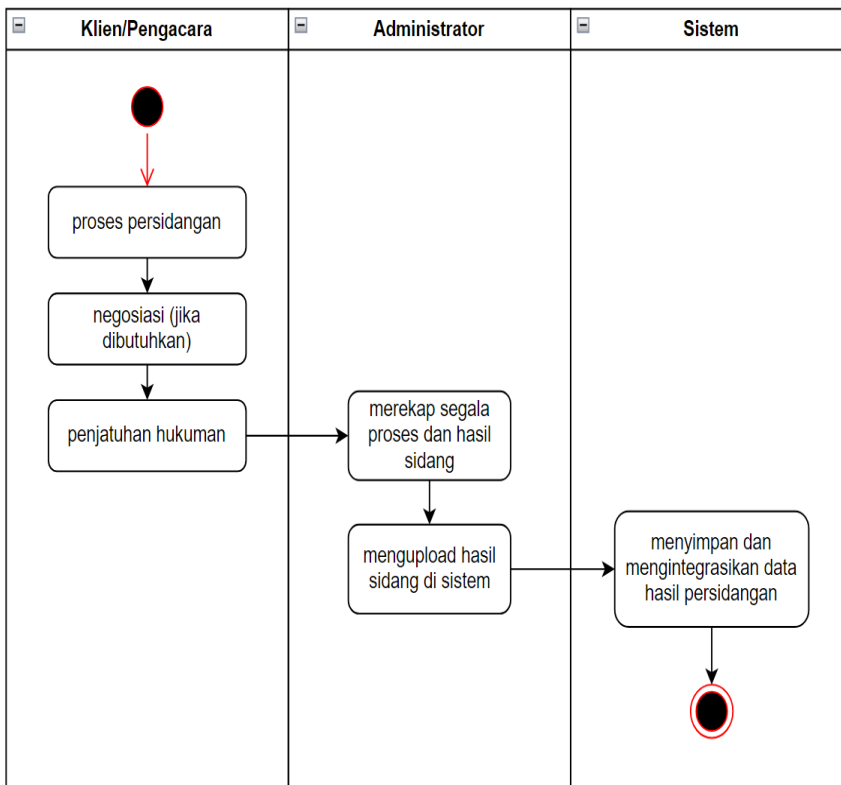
Klien/Pengacara

Administrator

Sistem

proses persidangan

negosiasi (jika dibutuhkan)

penjatuhan hukuman

merekap segala proses dan hasil sidang

mengupload hasil sidang di sistem

menyimpan dan mengintegrasikan data hasil persidangan